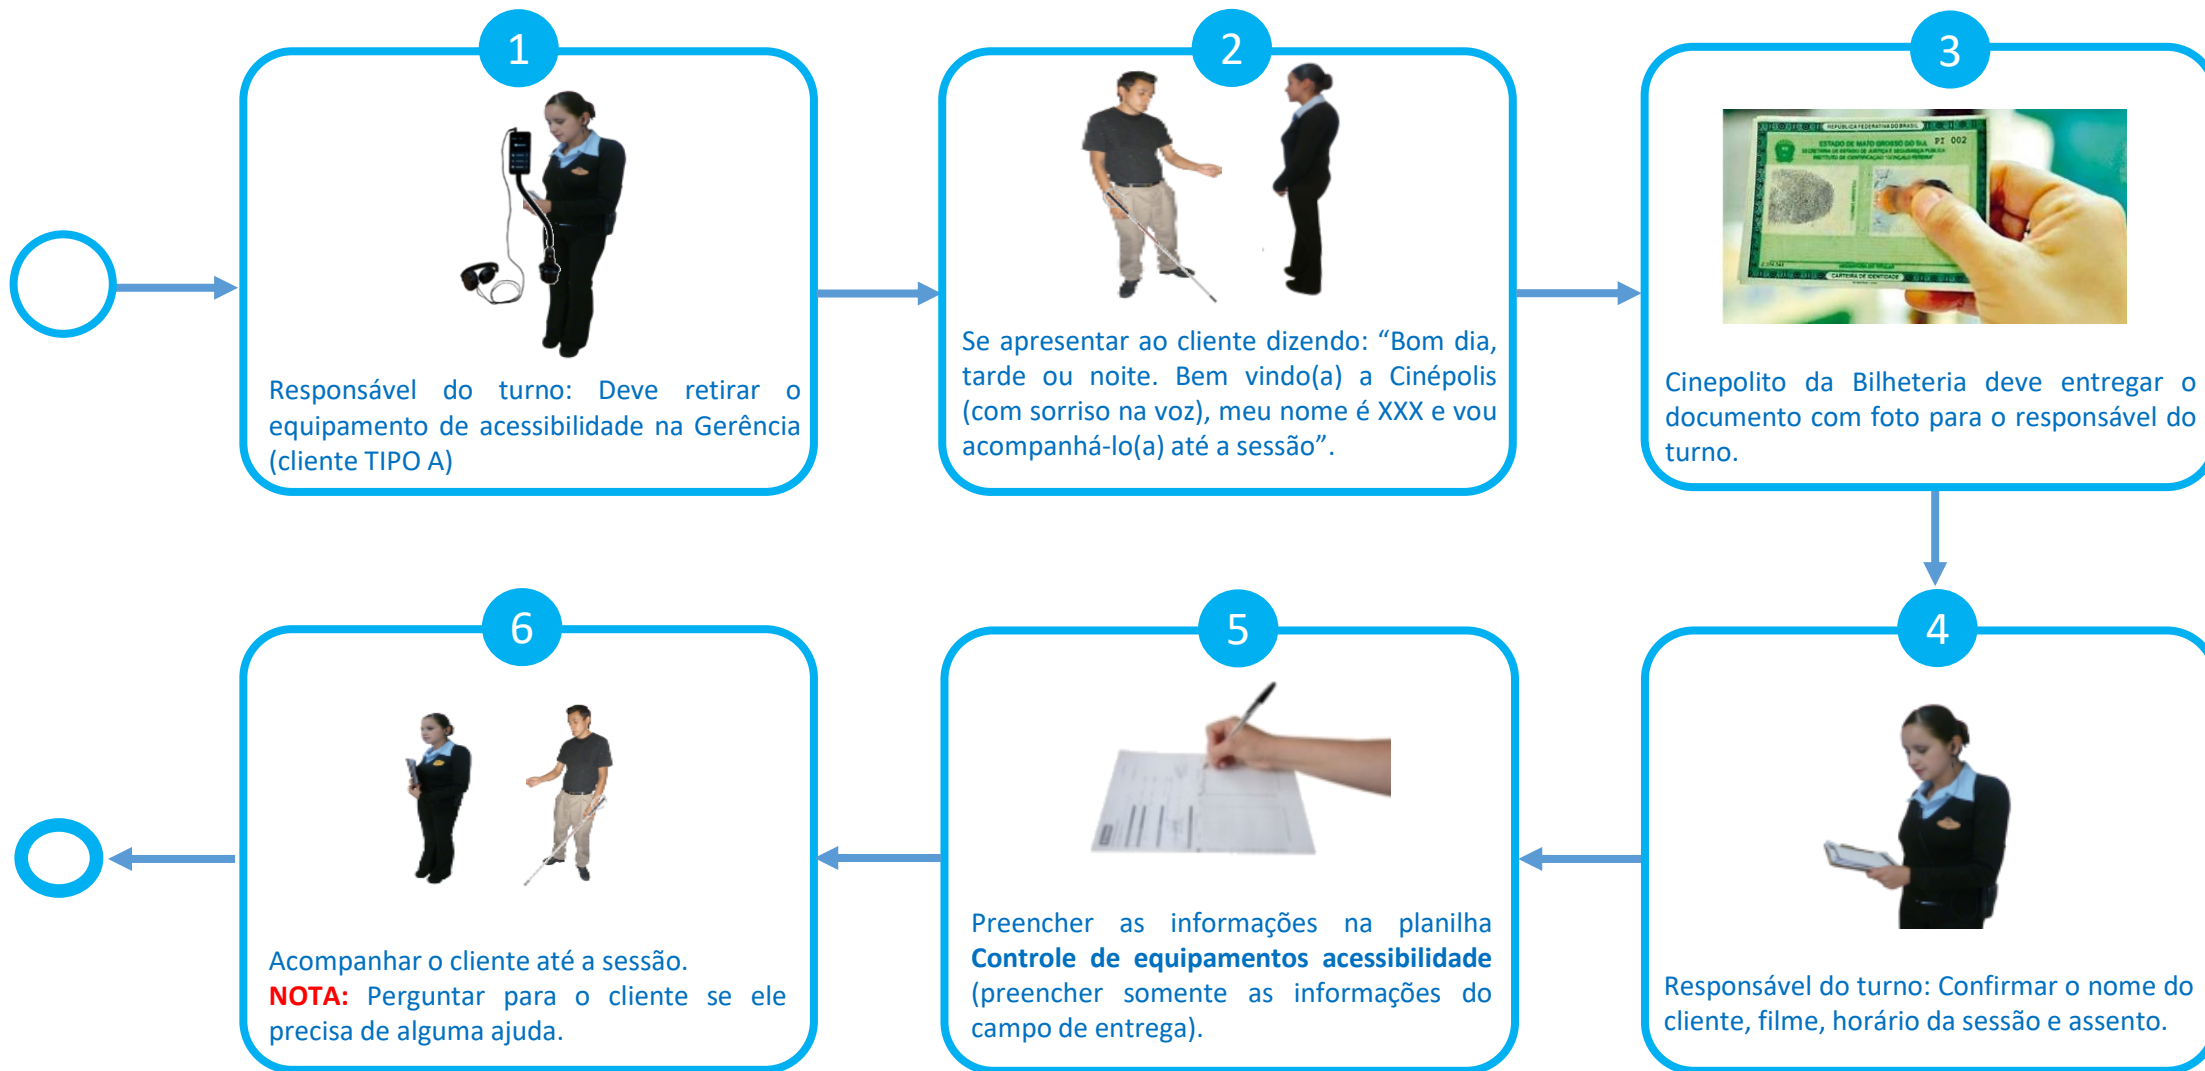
1

Responsável do turno: Deve retirar o equipamento de acessibilidade na Gerência (cliente TIPO A)

2

Se apresentar ao cliente dizendo: “Bom dia, tarde ou noite. Bem vindo(a) a Cinépolis (com sorriso na voz), meu nome é XXX e vou acompanhá-lo(a) até a sessão”.

3

REPUBLICA FEDERATIVA DO BRASIL
ESTADO DE MATO GROSSO DO SUL
CARTEIRA DE IDENTIDADE

Cinepolito da Bilheteria deve entregar o documento com foto para o responsável do turno.

4

Responsável do turno: Confirmar o nome do cliente, filme, horário da sessão e assento.

5

Preencher as informações na planilha **Controle de equipamentos acessibilidade** (preencher somente as informações do campo de entrega).

6

Acompanhar o cliente até a sessão.
**NOTA:** Perguntar para o cliente se ele precisa de alguma ajuda.